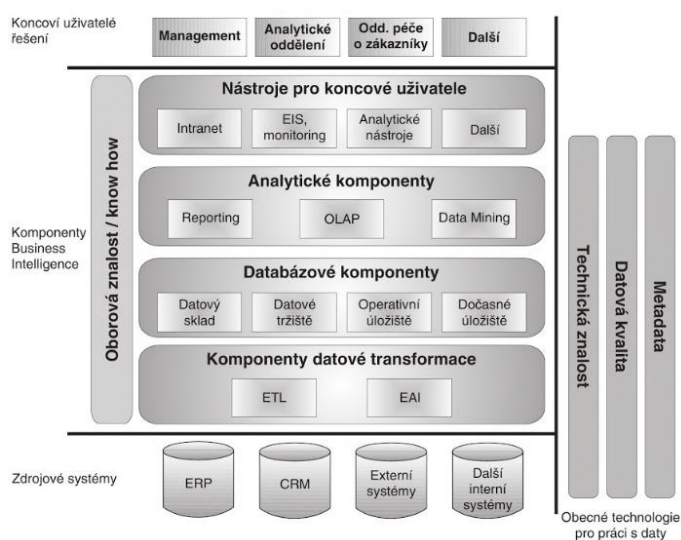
Koncoví uživatelé řešení

Management

Analytické oddělení

Odd. péče o zákazníky

Další

Oborová znalost / know how

Nástroje pro koncové uživatele

Intranet

EIS, monitoring

Analytické nástroje

Další

Analytické komponenty

Reporting

OLAP

Data Mining

Komponenty Business Intelligence

Databázové komponenty

Datový sklad

Datové tržiště

Operativní úložiště

Dočasné úložiště

Komponenty datové transformace

ETL

EAI

Technická znalost

Datová kvalita

Metadata

Zdrojové systémy

ERP

CRM

Externí systémy

Další interní systémy

Obecné technologie pro práci s daty